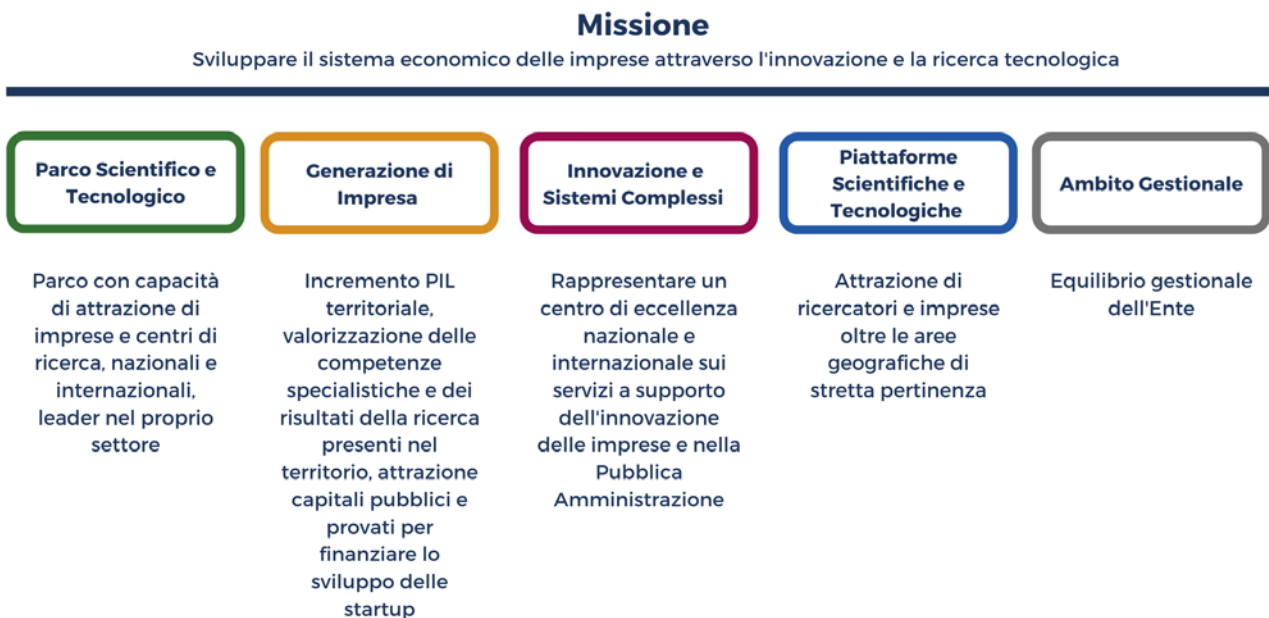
Missione

Sviluppare il sistema economico delle imprese attraverso l'innovazione e la ricerca tecnologica

Parco Scientifico e Tecnologico

Parco con capacità di attrazione di imprese e centri di ricerca, nazionali e internazionali, leader nel proprio settore

Generazione di Impresa

Incremento PIL territoriale, valorizzazione delle competenze specialistiche e dei risultati della ricerca presenti nel territorio, attrazione capitali pubblici e provati per finanziare lo sviluppo delle startup

Innovazione e Sistemi Complessi

Rappresentare un centro di eccellenza nazionale e internazionale sui servizi a supporto dell'innovazione delle imprese e nella Pubblica Amministrazione

Piattaforme Scientifiche e Tecnologiche

Attrazione di ricercatori e imprese oltre le aree geografiche di stretta pertinenza

Ambito Gestionale

Equilibrio gestionale dell'Ente